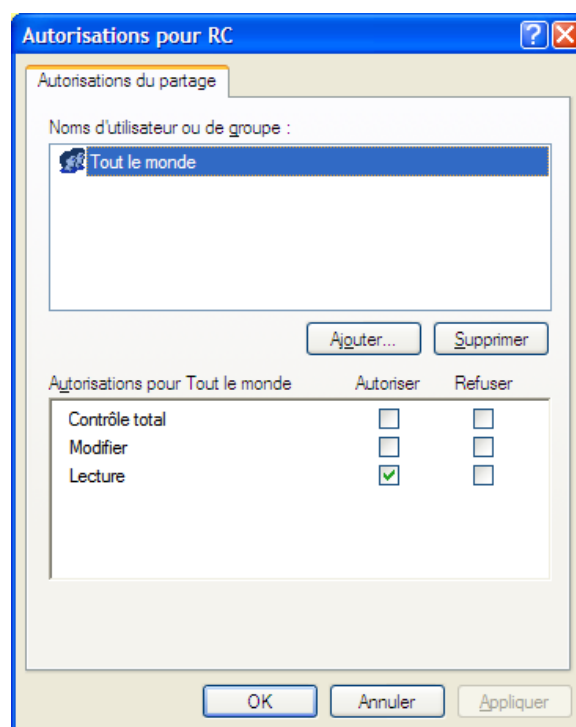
Autorisations pour RC

Autorisations du partage

Noms d'utilisateur ou de groupe :

Tout le monde

Ajouter... Supprimer

Autorisations pour Tout le monde | Autoriser | Refuser

| | Autoriser | Refuser |
|---|---|---|
| Contrôle total | ☐ | ☐ |
| Modifier | ☐ | ☐ |
| Lecture | ☑ | ☐ |

OK Annuler Appliquer